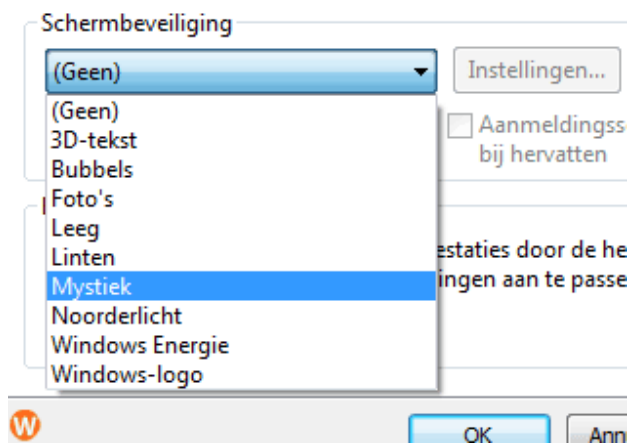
Schermbeveiliging

(Geen)

Instellingen...

(Geen)
3D-tekst
Bubbels
Foto's
Leeg
Linten
Mystiek
Noorderlicht
Windows Energie
Windows-logo

Aanmeldingss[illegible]
bij hervatten

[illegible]estaties door de he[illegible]
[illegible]ingen aan te passe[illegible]

OK

Ann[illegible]